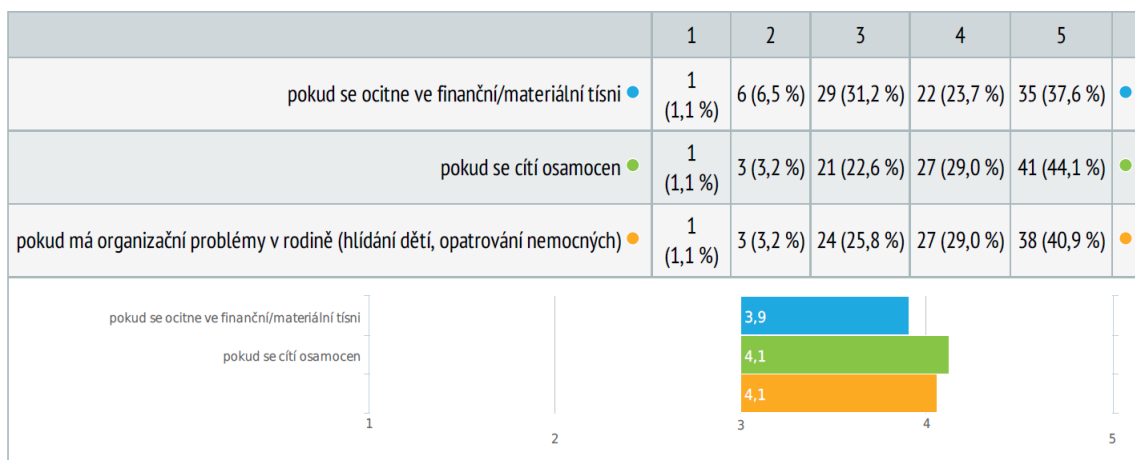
| | 1 | 2 | 3 | 4 | 5 |
|---|---|---|---|---|---|
| pokud se ocitne ve finanční/materiální tísni | 1 (1,1 %) | 6 (6,5 %) | 29 (31,2 %) | 22 (23,7 %) | 35 (37,6 %) |
| pokud se cítí osamocen | 1 (1,1 %) | 3 (3,2 %) | 21 (22,6 %) | 27 (29,0 %) | 41 (44,1 %) |
| pokud má organizační problémy v rodině (hlídání dětí, opatrování nemocných) | 1 (1,1 %) | 3 (3,2 %) | 24 (25,8 %) | 27 (29,0 %) | 38 (40,9 %) |

pokud se ocitne ve finanční/materiální tísni
pokud se cítí osamocen

3,9
4,1
4,1

1 2 3 4 5